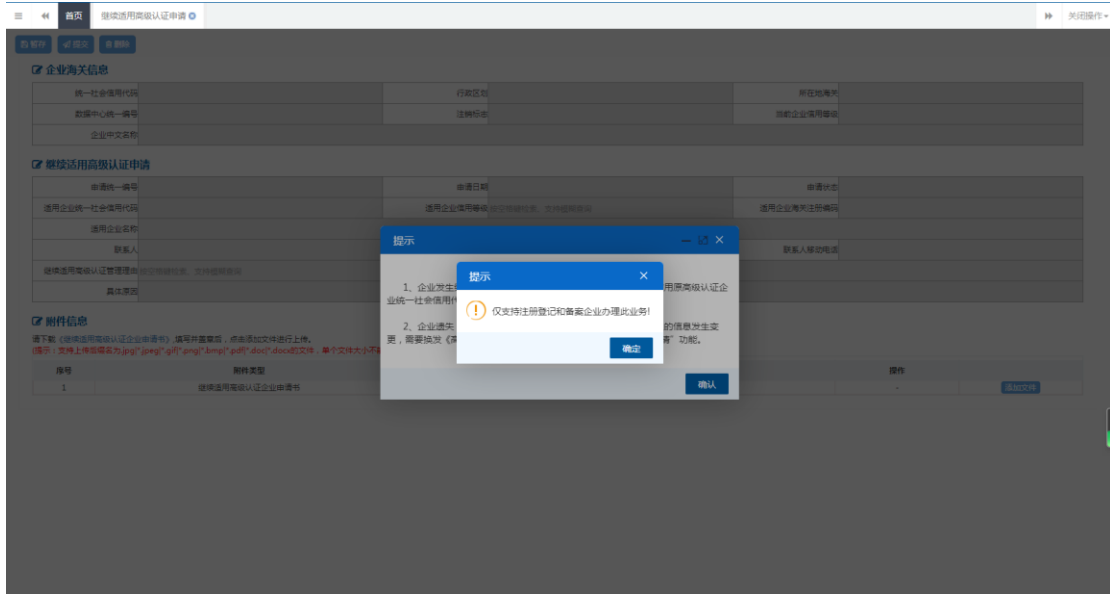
首页 继续适用高级认证申请

关闭操作

暂存 提交 删除

企业海关信息

| 统一社会信用代码 | | 行政区划 | | 所在地海关 | |
|---|---|---|---|---|---|
| 数据中心统一编号 | | 注销标志 | | 当前企业信用等级 | |
| 企业中文名称 | | | | | |

继续适用高级认证申请

| 申请统一编号 | | 申请日期 | | 申请状态 | |
|---|---|---|---|---|---|
| 适用企业统一社会信用代码 | | 适用企业信用等级 | | 适用企业海关注册编码 | |
| 适用企业名称 | | | | | |
| 联系人 | | | | 联系人移动电话 | |
| 继续适用高级认证管理类 | | | | | |
| 具体原因 | | | | | |

附件信息

请下载《继续适用高级认证企业申请书》,填写并盖章后,点击添加文件进行上传。
提示:支持上传后缀名为.jpg/*.jpeg/*.gif/*.png/*.bmp/*.pdf/*.doc/*.docx的文件,单个文件大小不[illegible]

| 序号 | 附件类型 | | 操作 |
|---|---|---|---|
| 1 | 继续适用高级认证企业申请书 | - | 添加文件 |

提示

1、企业发生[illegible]用原高级认证企业统一社会信用代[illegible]

2、企业遗失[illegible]的信息发生变更,需要抽发《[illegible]请"功能。

确认

提示

仅支持注册登记和备案企业办理此业务!

确定